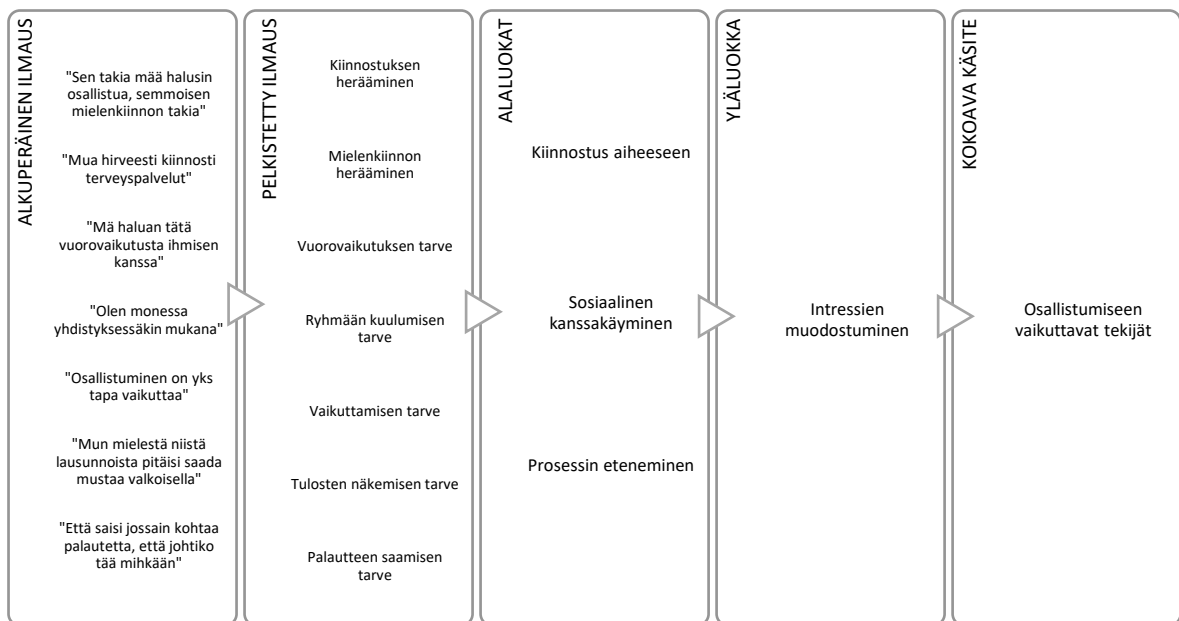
ALKUPERÄINEN ILMAUS

"Sen takia mää halusin osallistua, semmoisen mielenkiinnon takia"

"Mua hirveesti kiinnosti terveyspalvelut"

"Mä haluan tätä vuorovaikutusta ihmisen kanssa"

"Olen monessa yhdistyksessäkin mukana"

"Osallistuminen on yks tapa vaikuttaa"

"Mun mielestä niistä lausunnoista pitäisi saada mustaa valkoisella"

"Että saisi jossain kohtaa palautetta, että johtiko tää mihkään"

PELKISTETTY ILMAUS

Kiinnostuksen herääminen

Mielenkiinnon herääminen

Vuorovaikutuksen tarve

Ryhmään kuulumisen tarve

Vaikuttamisen tarve

Tulosten näkemisen tarve

Palautteen saamisen tarve

ALALUOKAT

Kiinnostus aiheeseen

Sosiaalinen kanssakäyminen

Prosessin eteneminen

YLÄLUOKKA

Intressien muodostuminen

KOKOAVA KÄSITE

Osallistumiseen vaikuttavat tekijät